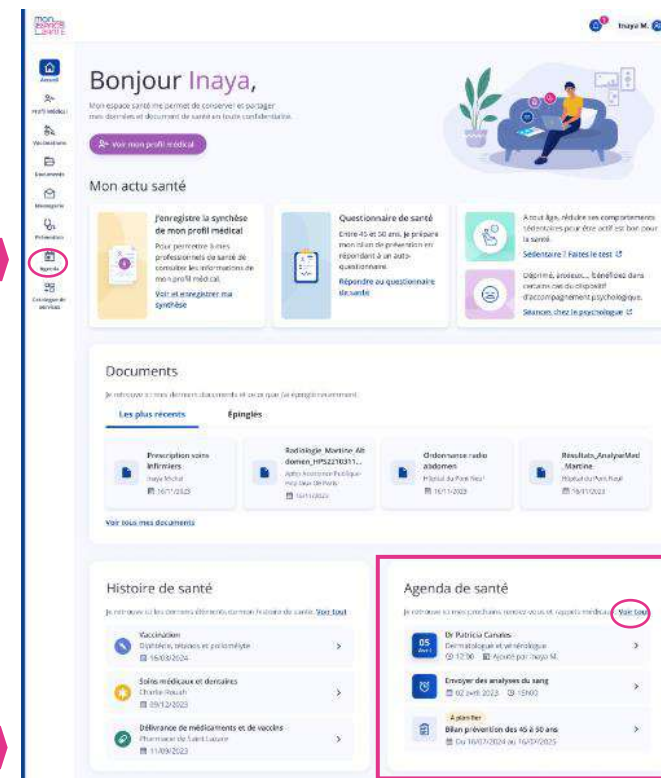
mon espace santé

Inaya M.

Accueil
Profil médical
Vaccinations
Documents
Messagerie
Prévention
Agenda
Catalogue de services

Bonjour Inaya,

Mon espace santé me permet de conserver et partager mes données et document de santé en toute confidentialité.

Voir mon profil médical

Mon actu santé

J'enregistre la synthèse de mon profil médical
Pour permettre à mes professionnels de santé de consulter les informations de mon profil médical.
Voir et enregistrer ma synthèse

Questionnaire de santé
Entre 45 et 50 ans, je prépare mon bilan de prévention en répondant à un auto-questionnaire.
Répondre au questionnaire de santé

À tout âge, réduire ses comportements sédentaires pour être actif est bon pour la santé.
Sédentaire ? Faites le test

Déprimé, anxieux... bénéficiez dans certains cas du dispositif d'accompagnement psychologique.
Séances chez le psychologue

Documents
Je retrouve ici mes derniers documents et ceux que j'ai épinglés récemment.
Les plus récents | Épinglés

Prescription soins infirmiers
Inaya Michel
16/11/2023

Radiologie_Martine_Abdomen_HPS2210311...
Assistance Publique - Hôpitaux De Paris
16/11/2023

Ordonnance radio abdomen
Hôpital du Pont Neuf
16/11/2023

Résultats_AnalyseMed_Martine
Hôpital du Pont Neuf
16/11/2023

Voir tous mes documents

Histoire de santé
Je retrouve ici les derniers éléments de mon histoire de santé. Voir tout

Vaccination
Diphtérie, tétanos et poliomyélite
16/03/2024

Soins médicaux et dentaires
Charlie Roush
09/12/2023

Délivrance de médicaments et de vaccins
Pharmacie de Saint Lazare
11/09/2023

Agenda de santé
Je retrouve ici mes prochains rendez-vous et rappels médicaux. Voir tout

05
Dr Patricia Canales
Dermatologue et vénérologue
12:30 Ajouté par Inaya M.

Envoyer des analyses du sang
02 avril 2023 15h00

À planifier
Bilan prévention des 45 à 50 ans
Du 16/07/2024 au 16/07/2025